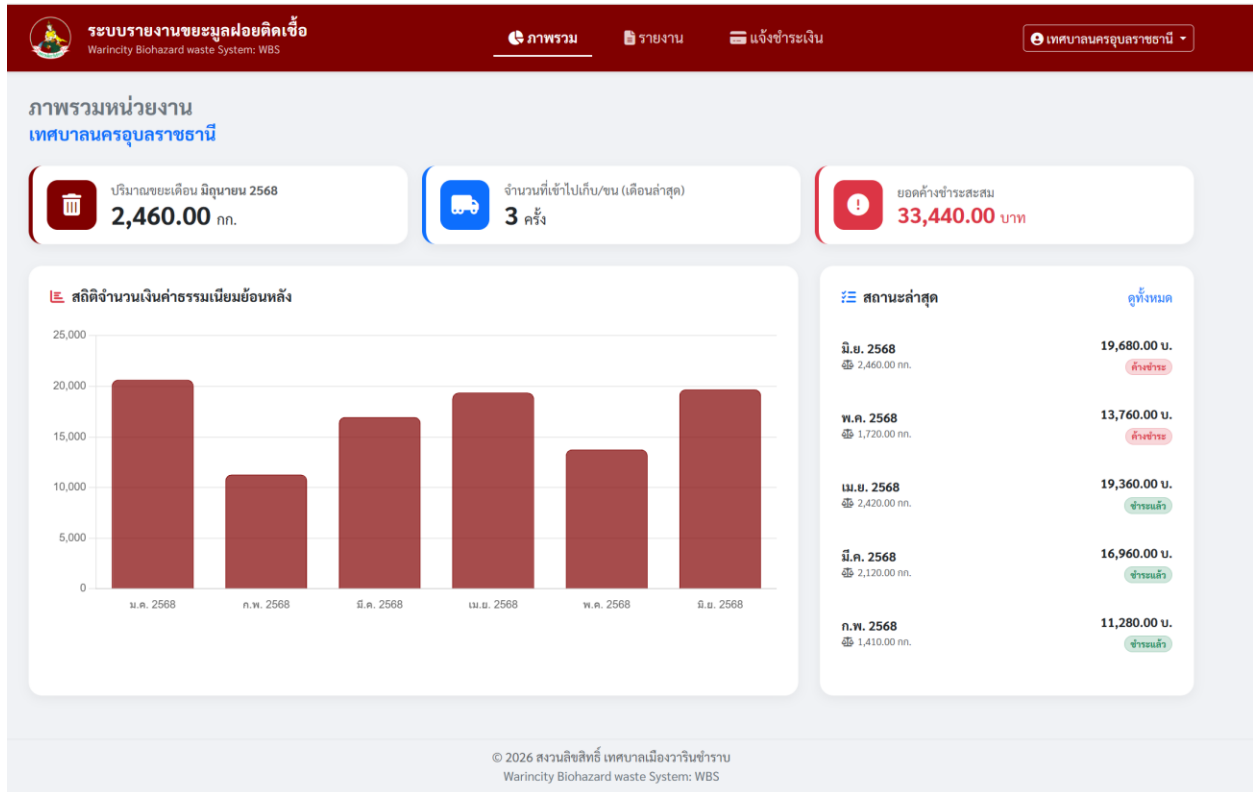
ระบบรายงานขยะมูลฝอยติดเชื้อ
Warincity Biohazard waste System: WBS

ภาพรวม
รายงาน
แจ้งชำระเงิน
เทศบาลนครอุบลราชธานี

ภาพรวมหน่วยงาน
เทศบาลนครอุบลราชธานี

ปริมาณขยะเดือน มิถุนายน 2568
2,460.00 กก.

จำนวนที่เข้าไปเก็บ/ขน (เดือนล่าสุด)
3 ครั้ง

ยอดค้างชำระสะสม
33,440.00 บาท

สถิติจำนวนเงินค่าธรรมเนียมย้อนหลัง

25,000
20,000
15,000
10,000
5,000
0

ม.ค. 2568
ก.พ. 2568
มี.ค. 2568
เม.ย. 2568
พ.ค. 2568
มิ.ย. 2568

สถานะล่าสุด
ดูทั้งหมด

มิ.ย. 2568
2,460.00 กก.
19,680.00 บ.
ค้างชำระ

พ.ค. 2568
1,720.00 กก.
13,760.00 บ.
ค้างชำระ

เม.ย. 2568
2,420.00 กก.
19,360.00 บ.
ชำระแล้ว

มี.ค. 2568
2,120.00 กก.
16,960.00 บ.
ชำระแล้ว

ก.พ. 2568
1,410.00 กก.
11,280.00 บ.
ชำระแล้ว

© 2026 สงวนลิขสิทธิ์ เทศบาลเมืองวารินชำราบ
Warincity Biohazard waste System: WBS